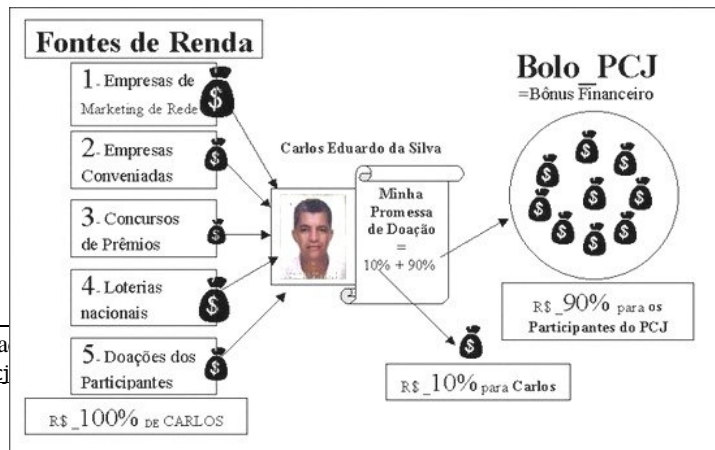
Fontes de Renda

1. Empresas de Marketing de Rede

2. Empresas Conveniadas

3. Concursos de Prêmios

4. Loterias nacionais

5. Doações dos Participantes

R$ _100% DE CARLOS

Carlos Eduardo da Silva

Minha Promessa de Doação = 10% + 90%

Bolo_PCJ
=Bônus Financeiro

R$ _90% para os Participantes do PCJ

R$ _10% para Carlos

a
ci